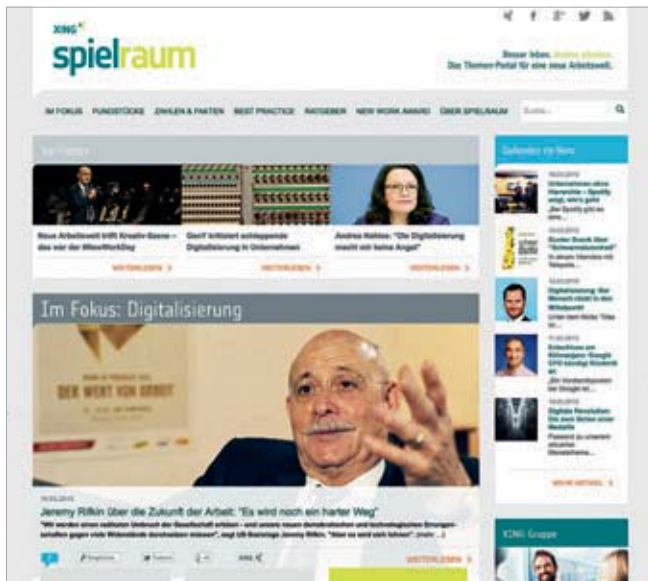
XING
spielraum

Besser leben. Anders arbeiten. Das Themen-Portal für eine neue Arbeitswelt.

IM FOKUS   FUNDSTÜCKE   ZAHLEN & FAKTEN   BEST PRACTICE   RATGEBER   NEW WORK AWARD   ÜBER SPIELRAUM   Suche...

Top Themen

Neue Arbeitswelt trifft Kreativ-Szene – das war der #NewWorkDay
WEITERLESEN

Genf kritisiert schleppende Digitalisierung in Unternehmen
WEITERLESEN

Andrea Nahles: "Die Digitalisierung macht mir keine Angst"
WEITERLESEN

Im Fokus: Digitalisierung

DER WERT VON ARBEIT

Jeremy Rifkin über die Zukunft der Arbeit: "Es wird noch ein harter Weg"

"Wir werden einen radikalen Umbruch der Gesellschaft erleben – und unsere neuen demokratischen und technologischen Errungenschaften gegen viele Widerstände durchsetzen müssen", sagt US-Bestseller Jeremy Rifkin. "Aber es wird sich lohnen!" [mehr...]

WEITERLESEN

Gefunden für Sie

Unternehmen ohne Hierarchie – Spotify zeigt, wie's geht

Kinder Boards über "Schimmelmomente"

Digitalisierung: Der Mensch bleibt in der Wirtschaft

Entwicklung am Mittwoch: Google CEO kündigt Wachstum an

Digitale Revolution: Sechs Seiten einer Medaille

MEHR ARTIKEL

XING Gruppe